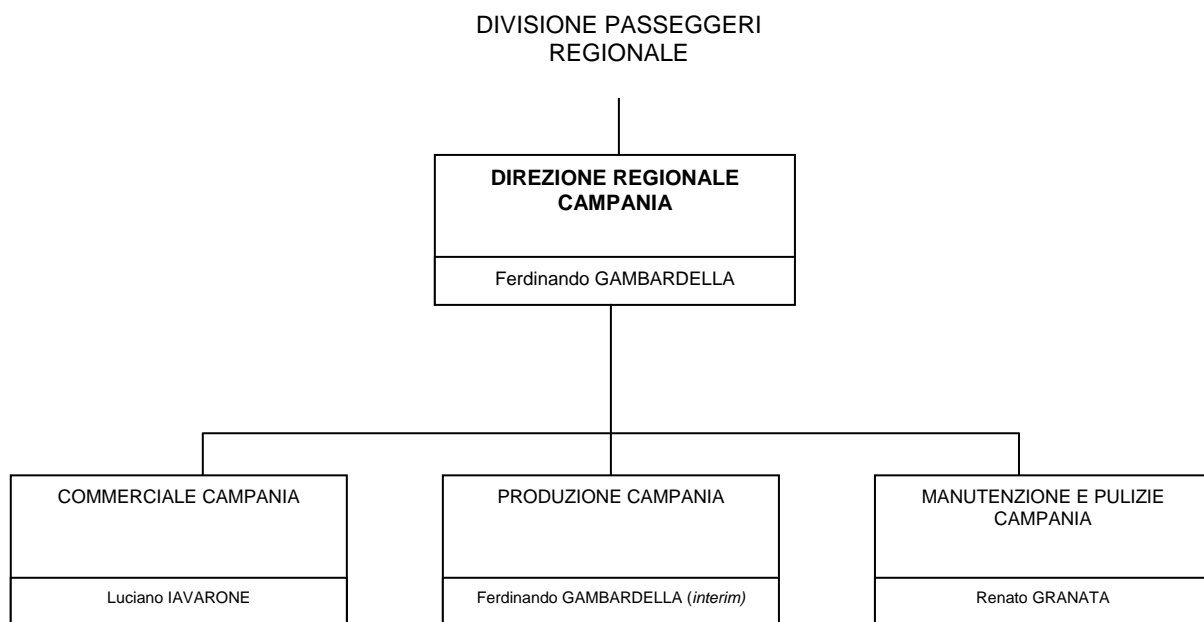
DIVISIONE PASSEGGERI REGIONALE

DIREZIONE REGIONALE CAMPANIA

Ferdinando GAMBARDELLA

COMMERCIALE CAMPANIA

Luciano IAVARONE

PRODUZIONE CAMPANIA

Ferdinando GAMBARDELLA (interim)

MANUTENZIONE E PULIZIE CAMPANIA

Renato GRANATA